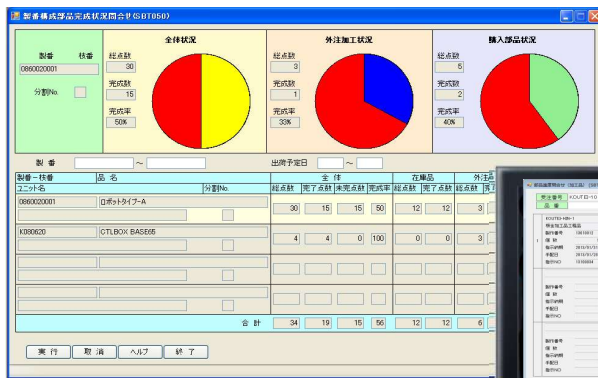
製番構成部品完成状況問合せ(SBT050)

全体状況

製番　枝番
0860020001
分割No.

総点数
30
完成数
15
完成率
50%

外注加工状況

総点数
3
完成数
1
完成率
33%

購入部品状況

総点数
5
完成数
2
完成率
40%

製　番　～　出荷予定日　～

| 製番－枝番 | 品　名 | | 全　体 | | | | 在庫品 | | 外注品 |
|---|---|---|---|---|---|---|---|---|---|
| ユニット名 | | 分割No. | 総点数 | 完了点数 | 未完点数 | 完成率 | 総点数 | 完了点数 | 総点数 |
| 0860020001 | ロボットタイプ－A | | 30 | 15 | 15 | 50 | 12 | 12 | 3 |
| K080620 | CTLBOX BASE65 | | 4 | 4 | 0 | 100 | 0 | 0 | 0 |
| | | 合　計 | 34 | 19 | 15 | 56 | 12 | 12 | 6 |

実　行　取　消　ヘルプ　終　了

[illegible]
受注番号
KOUTEI-10
品　番
KOUTEI-NW-1
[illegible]